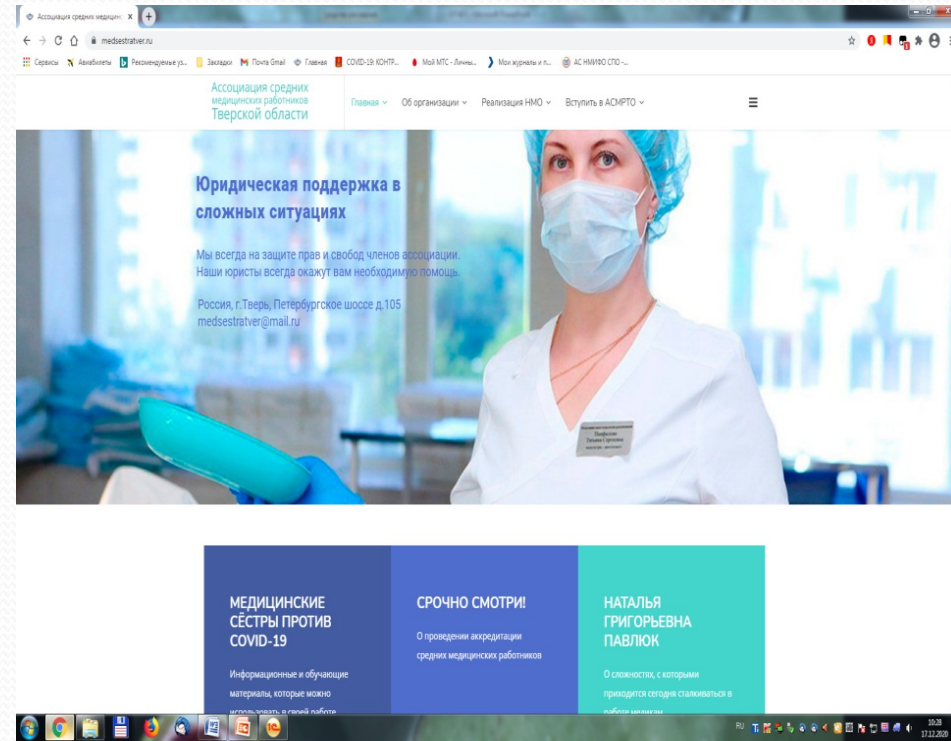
Ассоциация средних медицин X

medsestratver.ru

Сервисы Авиабилеты Рекомендуемые уз... Закладки Почта Gmail Главная COVID-19: КОНТР... Мой МТС - Личны... Мои журналы и п... АС НМИФО СПО -...

Ассоциация средних медицинских работников Тверской области

Главная Об организации Реализация НМО Вступить в АСМРТО

Юридическая поддержка в сложных ситуациях

Мы всегда на защите прав и свобод членов ассоциации. Наши юристы всегда окажут вам необходимую помощь.

Россия, г.Тверь, Петербургское шоссе д.105
medsestratver@mail.ru

МЕДИЦИНСКИЕ СЁСТРЫ ПРОТИВ COVID-19

Информационные и обучающие материалы, которые можно использовать в своей работе

СРОЧНО СМОТРИ!

О проведении аккредитации средних медицинских работников

НАТАЛЬЯ ГРИГОРЬЕВНА ПАВЛЮК

О сложностях, с которыми приходится сегодня сталкиваться в работе медикам

RU 10:28 17.12.2020